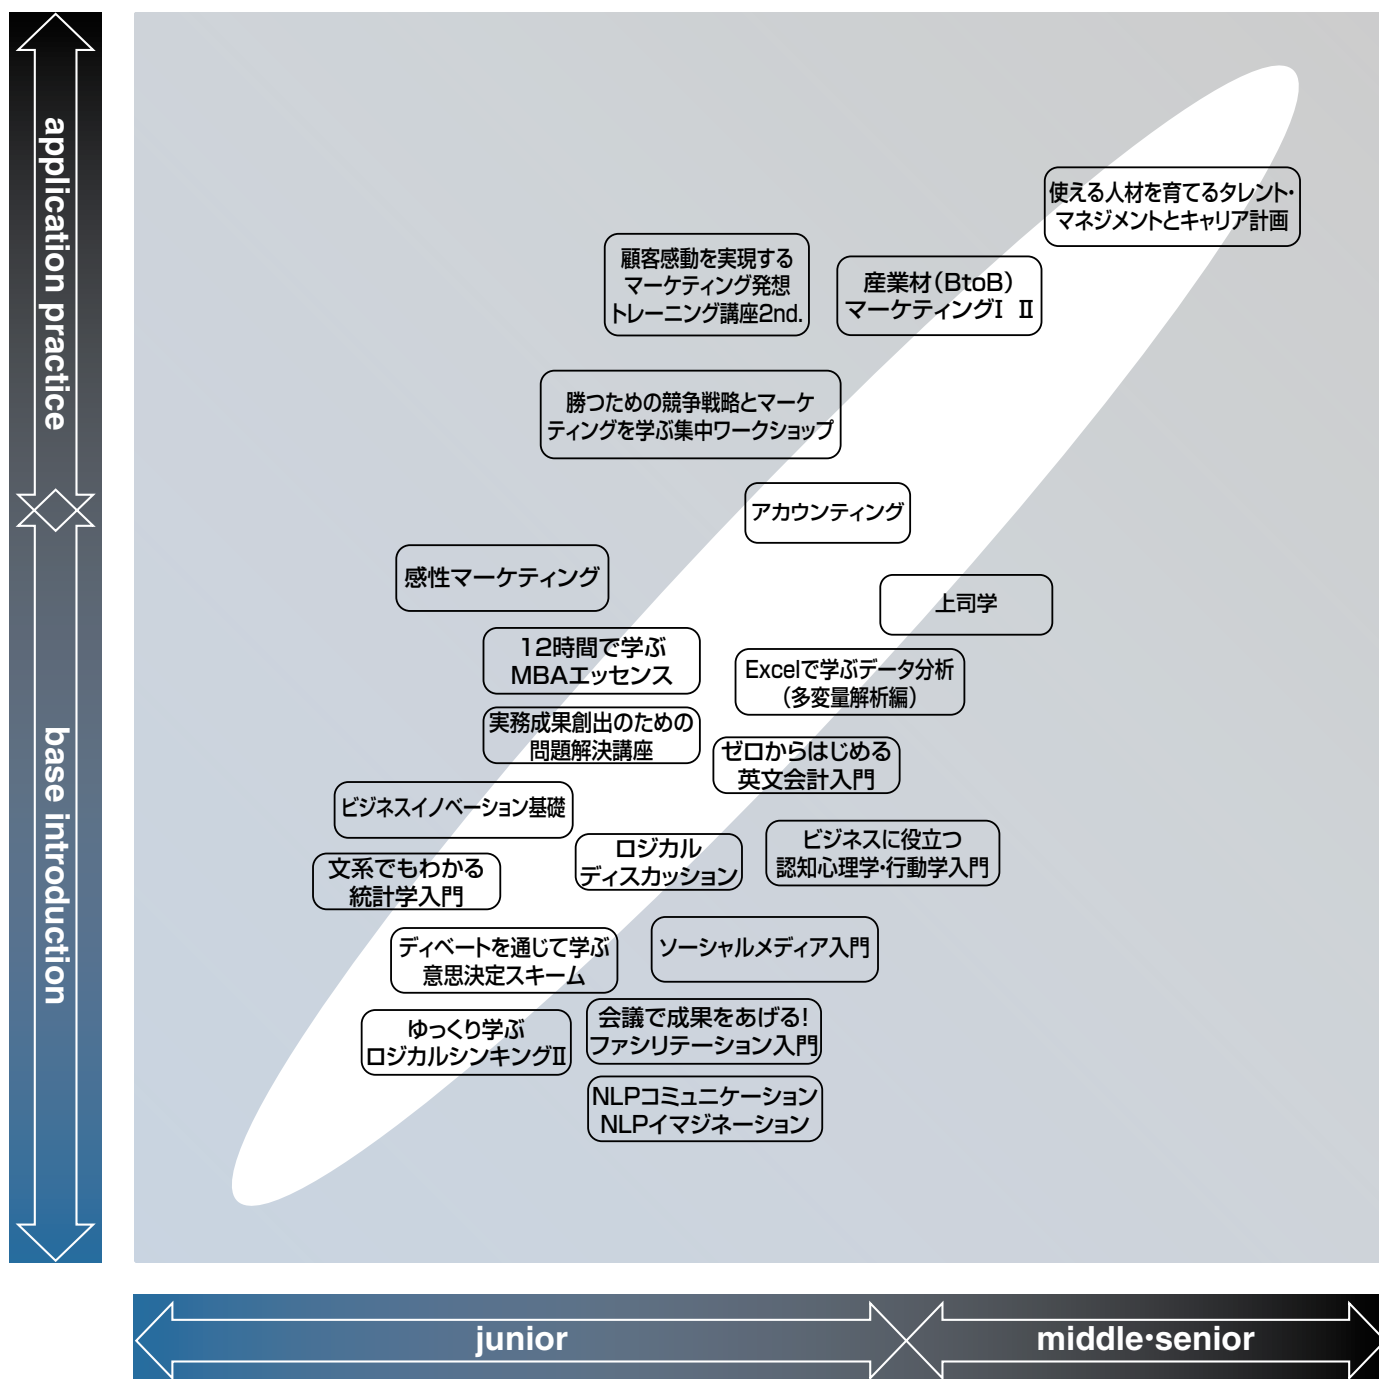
application practice

base introduction

使える人材を育てるタレント・マネジメントとキャリア計画

顧客感動を実現するマーケティング発想トレーニング講座2nd.

産業材(BtoB)マーケティングⅠ Ⅱ

勝つための競争戦略とマーケティングを学ぶ集中ワークショップ

アカウンティング

感性マーケティング

上司学

12時間で学ぶMBAエッセンス

Excelで学ぶデータ分析(多変量解析編)

実務成果創出のための問題解決講座

ゼロからはじめる英文会計入門

ビジネスイノベーション基礎

文系でもわかる統計学入門

ロジカルディスカッション

ビジネスに役立つ認知心理学・行動学入門

ディベートを通じて学ぶ意思決定スキーム

ソーシャルメディア入門

ゆっくり学ぶロジカルシンキングⅡ

会議で成果をあげる!ファシリテーション入門

NLPコミュニケーション NLPイマジネーション

junior

middle・senior